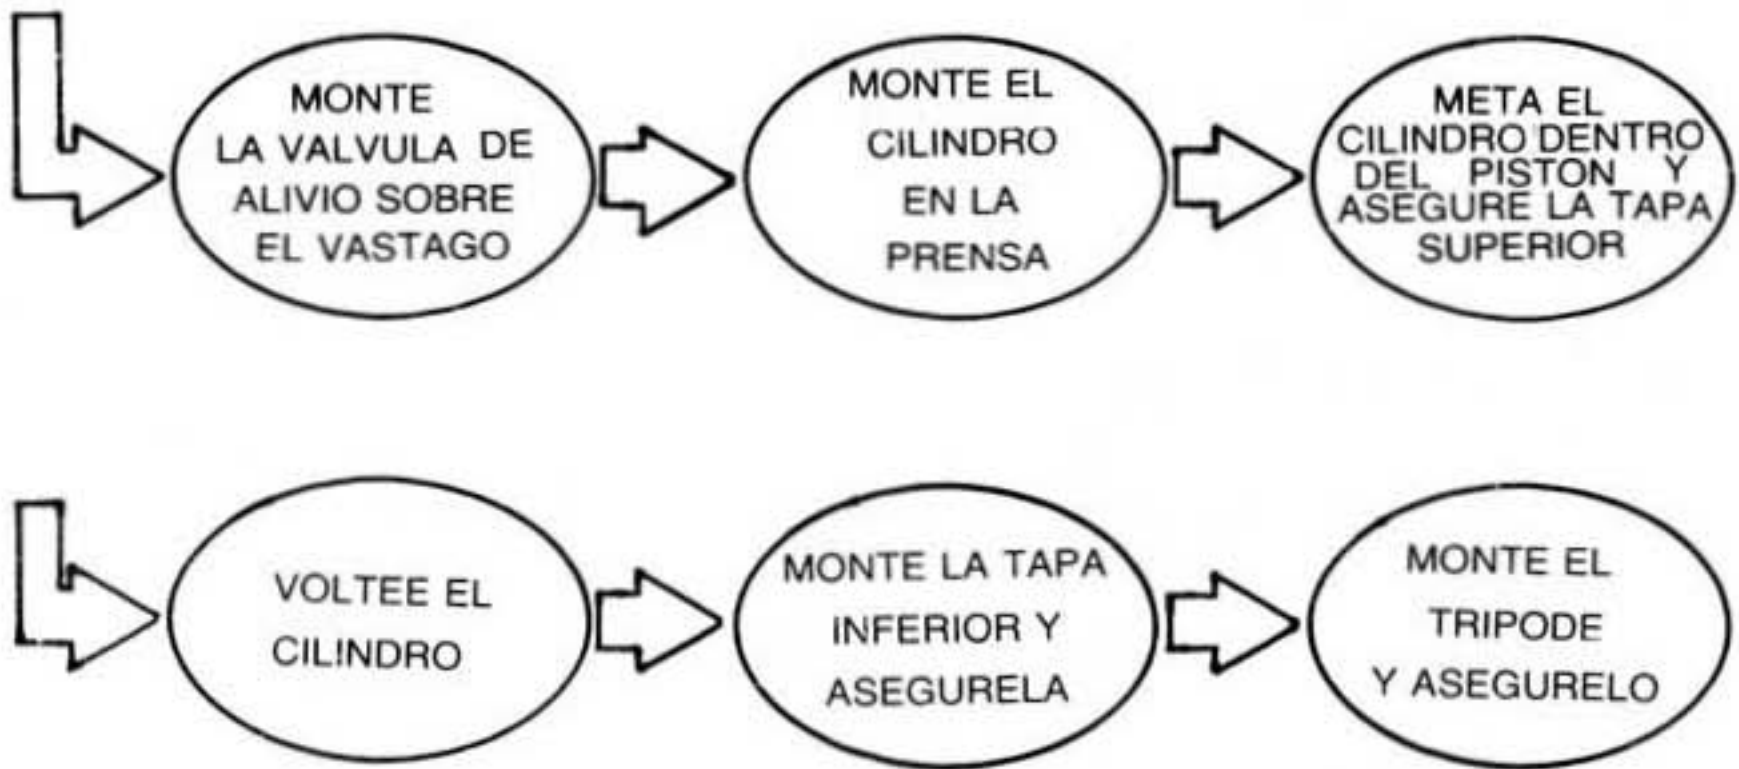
MONTE LA VALVULA DE ALIVIO SOBRE EL VASTAGO

MONTE EL CILINDRO EN LA PRENSA

META EL CILINDRO DENTRO DEL PISTON Y ASEGURE LA TAPA SUPERIOR

VOLTEE EL CILINDRO

MONTE LA TAPA INFERIOR Y ASEGURELA

MONTE EL TRIPODE Y ASEGURELO